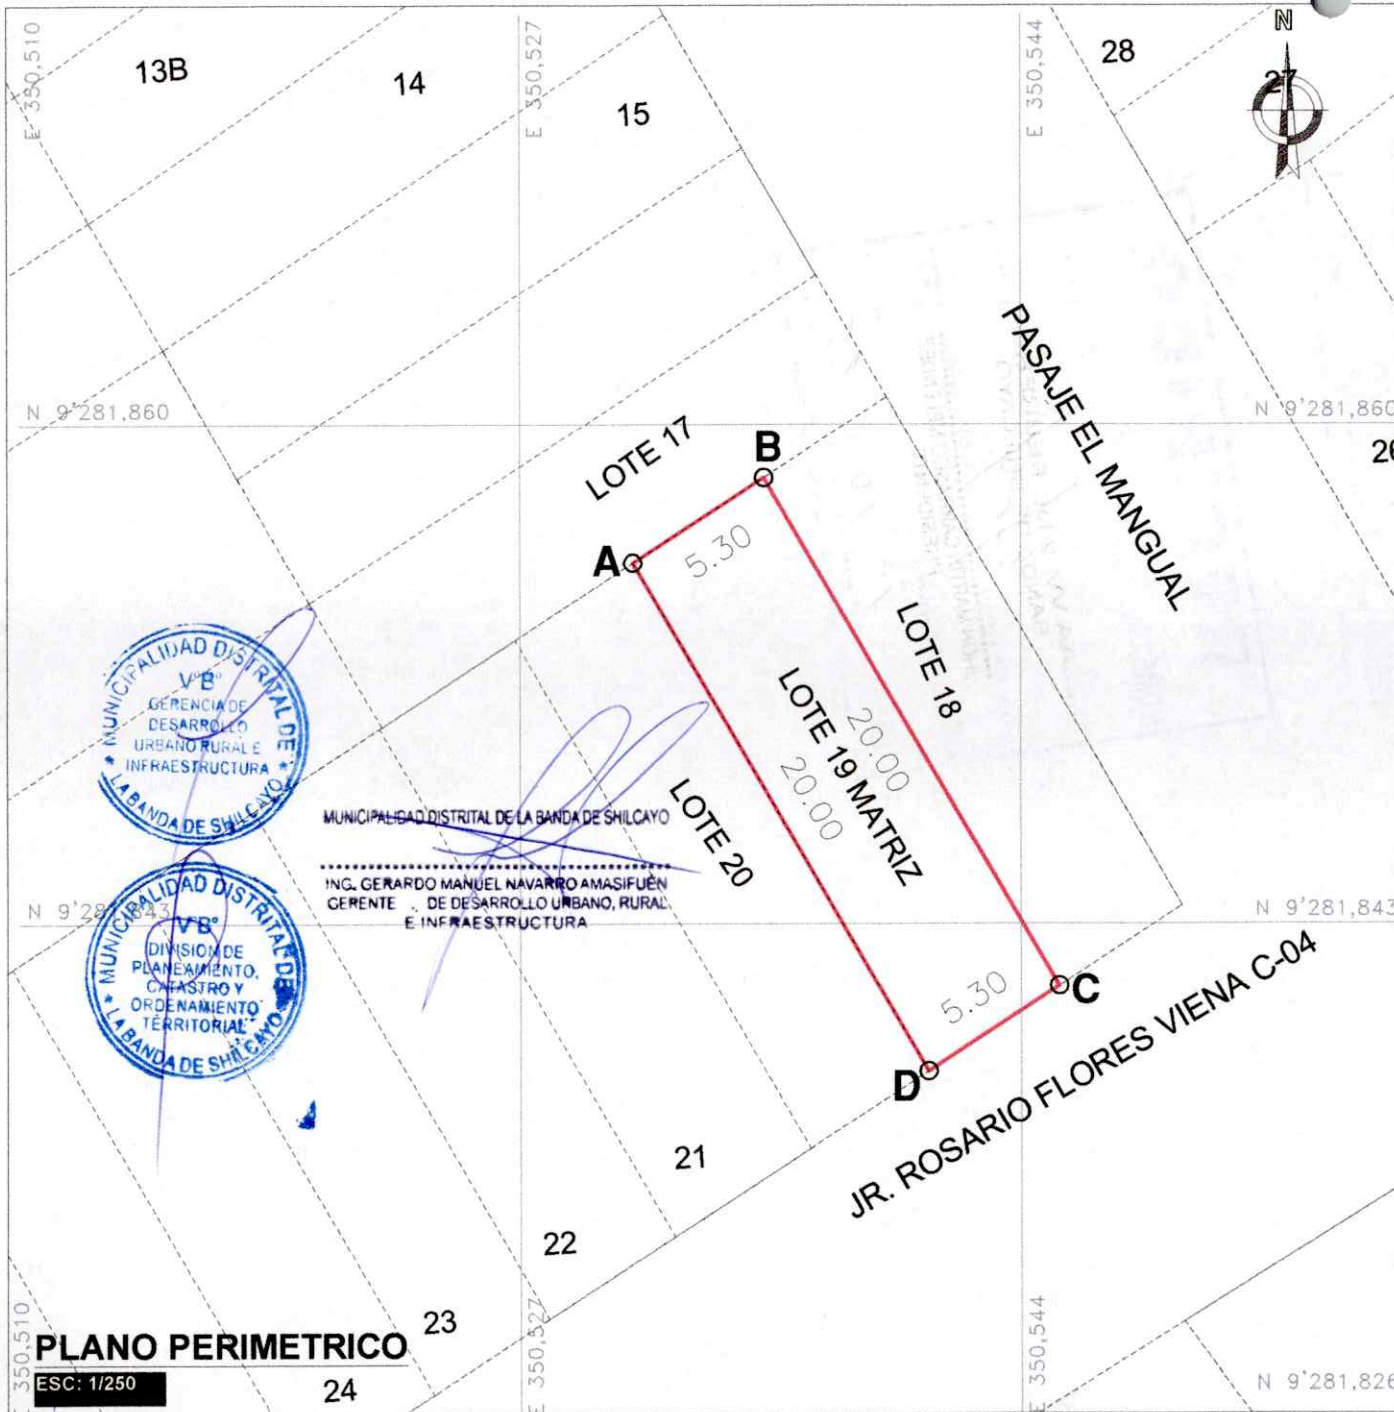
E 350,510
13B
14
E 350,527
15
E 350,544
28
N
27
N 9'281,860
N 9'281,860
26
LOTE 17
B
A
5.30
PASAJE EL MANGUAL
LOTE 18
LOTE 19 MATRIZ
20.00
20.00
LOTE 20
MUNICIPALIDAD DISTRITAL DE V°B° GERENCIA DE DESARROLLO URBANO RURAL E INFRAESTRUCTURA LA BANDA DE SHILCAYO
MUNICIPALIDAD DISTRITAL DE LA BANDA DE SHILCAYO
ING. GERARDO MANUEL NAVARRO AMASIFUEN
GERENTE DE DESARROLLO URBANO, RURAL E INFRAESTRUCTURA
N 9'281,843
N 9'281,843
MUNICIPALIDAD DISTRITAL DE V°B° DIVISION DE PLANEAMIENTO, CATASTRO Y ORDENAMIENTO TERRITORIAL LA BANDA DE SHILCAYO
5.30
C
D
JR. ROSARIO FLORES VIENA C-04
21
22
23
PLANO PERIMETRICO
ESC: 1/250
24
350,510
350,527
350,544
N 9'281,826